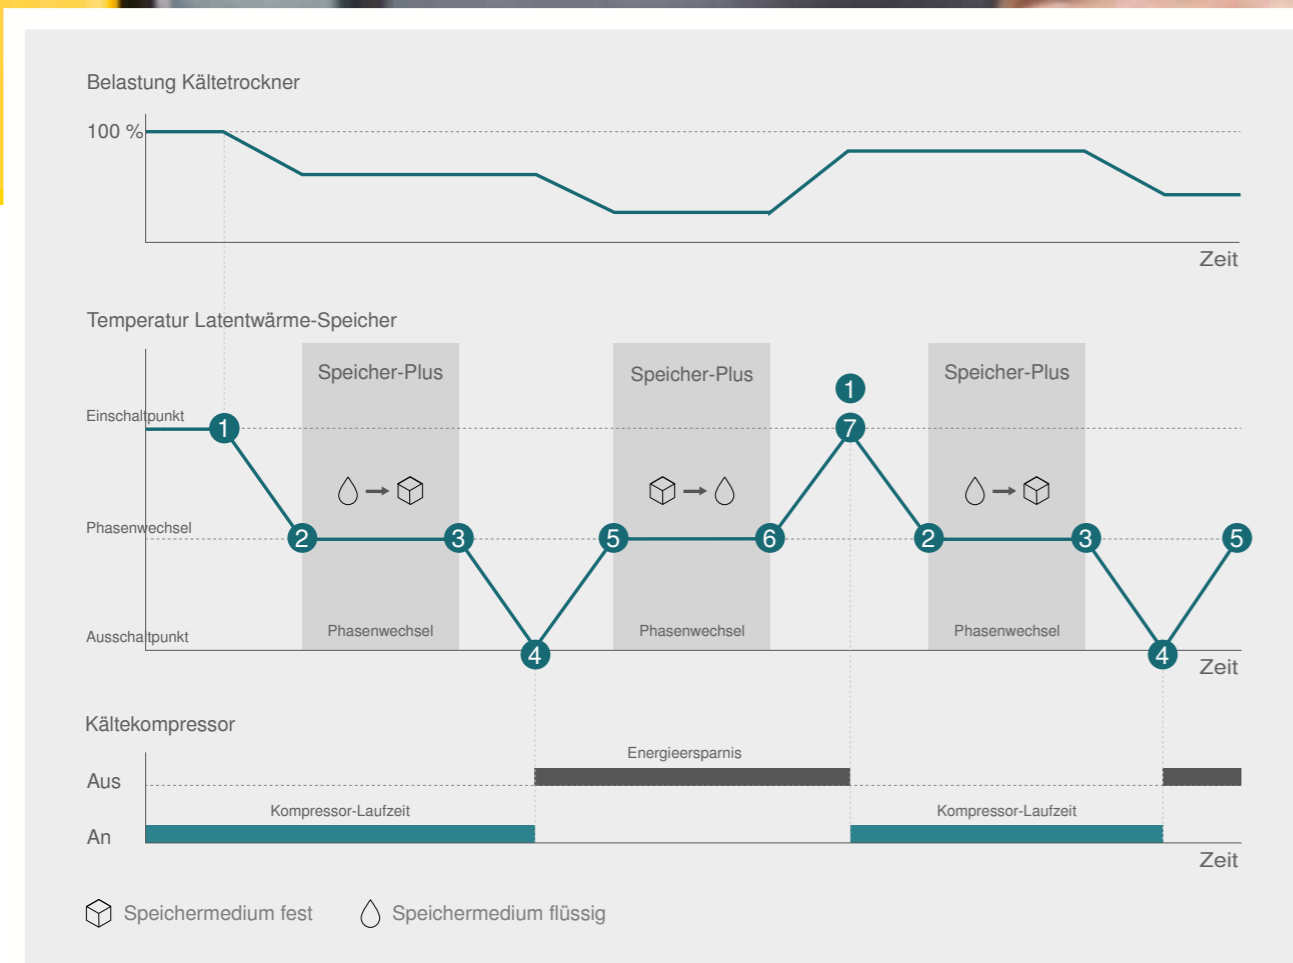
Belastung Kältetrockner

100 %

Zeit

Temperatur Latentwärme-Speicher

Speicher-Plus

Speicher-Plus

Speicher-Plus

Einschaltpunkt

1

1

7

Phasenwechsel

2

3

5

6

2

3

5

Ausschaltpunkt

Phasenwechsel

Phasenwechsel

Phasenwechsel

4

4

Zeit

Kältekompressor

Energieersparnis

Aus

Kompressor-Laufzeit

Kompressor-Laufzeit

An

Zeit

Speichermedium fest

Speichermedium flüssig